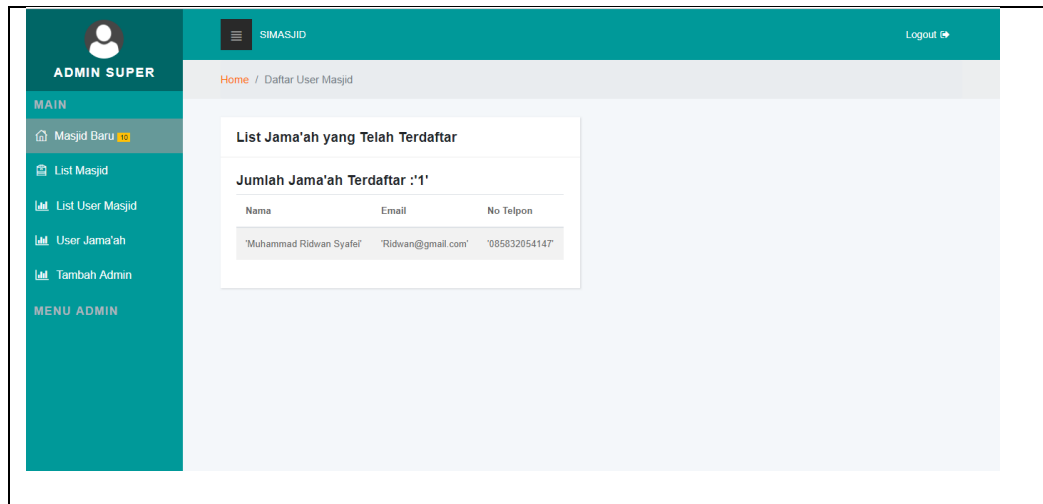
ADMIN SUPER

MAIN

Masjid Baru 10

List Masjid

List User Masjid

User Jama'ah

Tambah Admin

MENU ADMIN

SIMASJID

Logout

Home / Daftar User Masjid

List Jama'ah yang Telah Terdaftar

Jumlah Jama'ah Terdaftar :'1'

| Nama | Email | No Telpon |
|---|---|---|
| 'Muhammad Ridwan Syafei' | 'Ridwan@gmail.com' | '085832054147' |